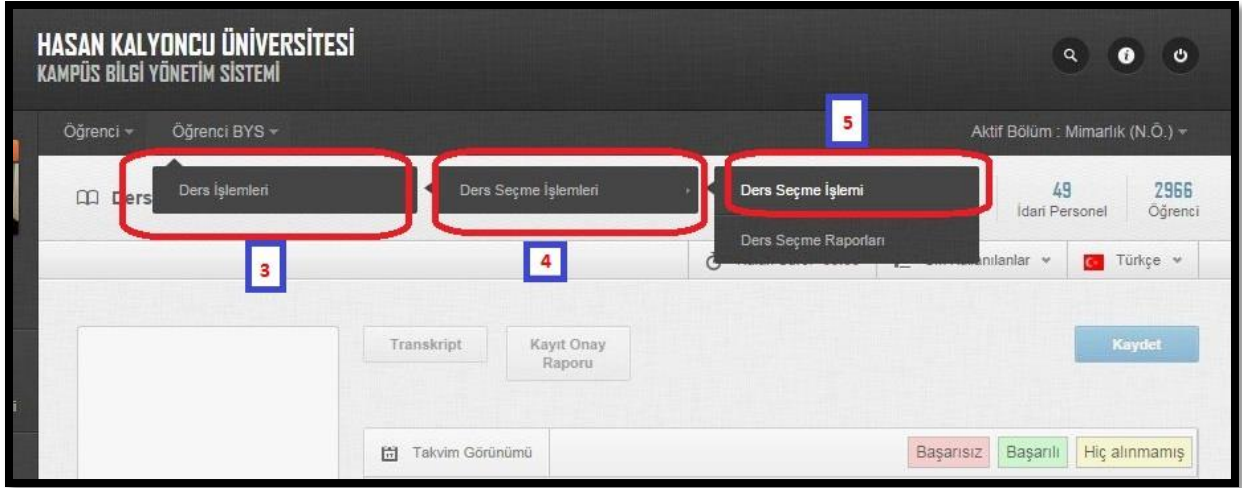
HASAN KALYONCU ÜNİVERSİTESİ
KAMPÜS BİLGİ YÖNETİM SİSTEMİ

Öğrenci ▾ Öğrenci BYS ▾

Aktif Bölüm : Mimarlık (N.Ö.) ▾

5

Ders İşlemleri

Ders Seçme İşlemleri

Ders Seçme İşlemi

Ders Seçme Raporları

Ders

49
İdari Personel

2966
Öğrenci

3

4

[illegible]nılanlar ▾

Türkçe ▾

Transkript

Kayıt Onay Raporu

Kaydet

Takvim Görünümü

Başarısız

Başarılı

Hiç alınmamış